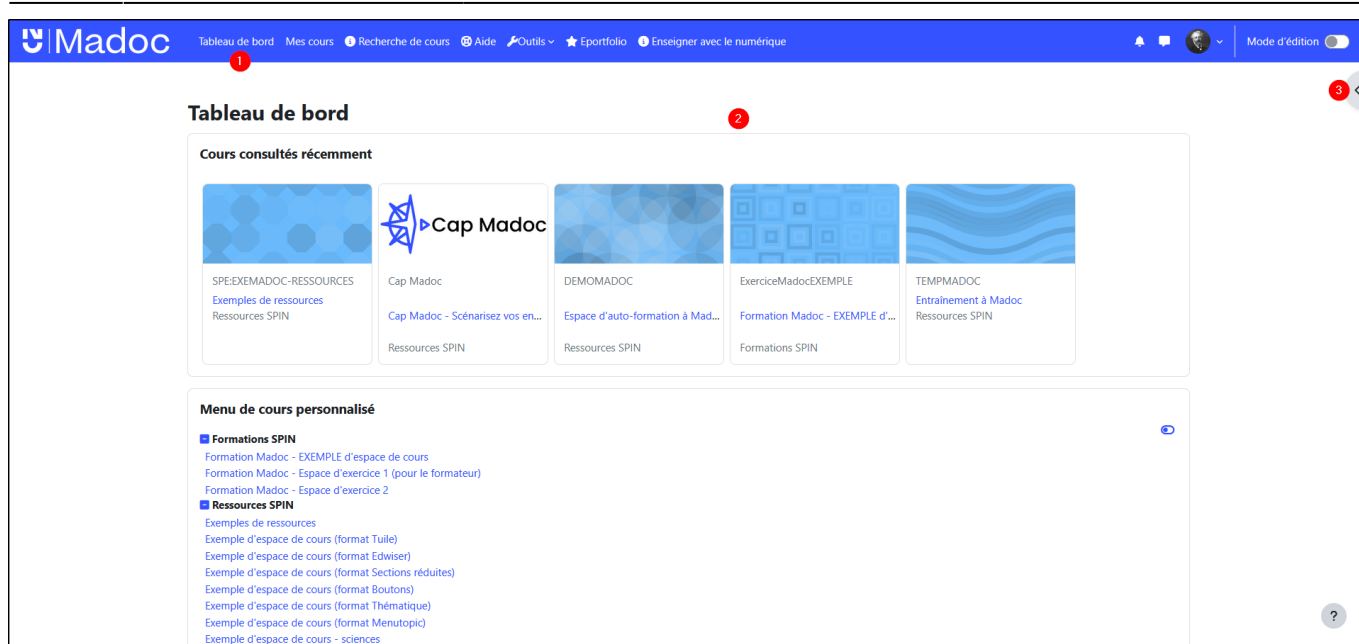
Madoc Tableau de bord Mes cours Recherche de cours Aide Outils Eportfolio Enseigner avec le numérique Mode d'édition

1

3

Tableau de bord

2

Cours consultés récemment

Cap Madoc

SPE:EXEMADOC-RESSOURCES
Exemples de ressources
Ressources SPIN

Cap Madoc
Cap Madoc - Scénarisez vos en...
Ressources SPIN

DEMOMADOC
Espace d'auto-formation à Mad...
Ressources SPIN

ExerciceMadocEXEMPLE
Formation Madoc - EXEMPLE d'...
Formations SPIN

TEMPMADOC
Entraînement à Madoc
Ressources SPIN

Menu de cours personnalisé

Formations SPIN
Formation Madoc - EXEMPLE d'espace de cours
Formation Madoc - Espace d'exercice 1 (pour le formateur)
Formation Madoc - Espace d'exercice 2
Ressources SPIN
Exemples de ressources
Exemple d'espace de cours (format Tuile)
Exemple d'espace de cours (format Edwiser)
Exemple d'espace de cours (format Sections réduites)
Exemple d'espace de cours (format Boutons)
Exemple d'espace de cours (format Thématique)
Exemple d'espace de cours (format Menutopic)
Exemple d'espace de cours - sciences

?